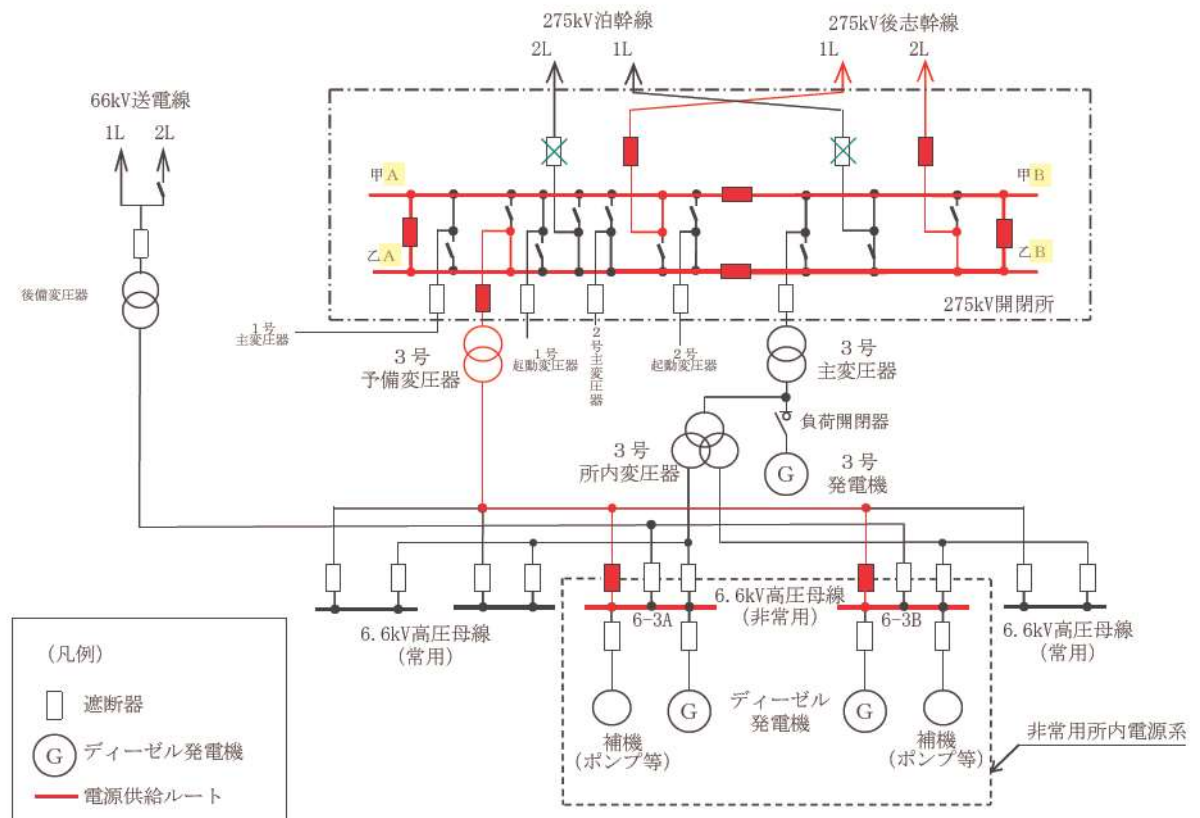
275kV泊幹線

2L 1L

275kV後志幹線

1L 2L

66kV送電線

1L 2L

甲A

乙A

甲B

乙B

後備変圧器

275kV開閉所

1号主変圧器

3号予備変圧器

1号起動変圧器

2号主変圧器

2号起動変圧器

3号主変圧器

負荷開閉器

3号所内変圧器

G

3号発電機

6.6kV高圧母線（常用）

6.6kV高圧母線（非常用）

6-3A

6-3B

6.6kV高圧母線（常用）

（凡例）

遮断器

G ディーゼル発電機

電源供給ルート

G

ディーゼル発電機

G

補機（ポンプ等）

補機（ポンプ等）

非常用所内電源系